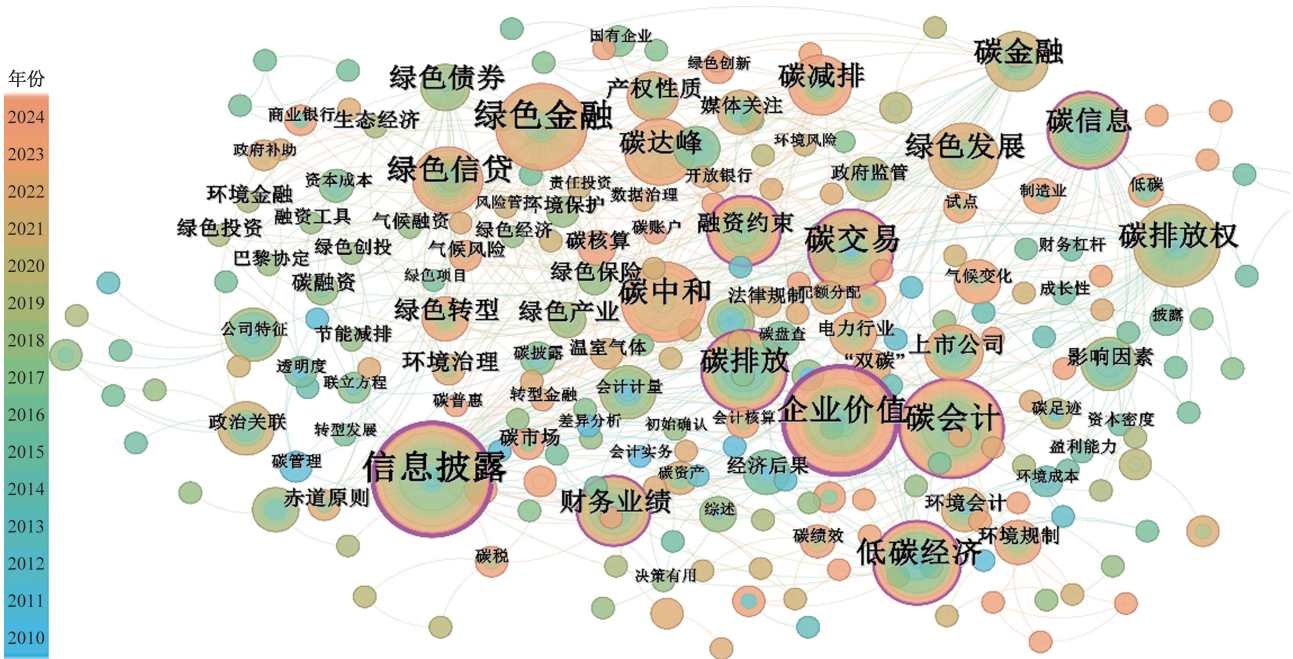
年份
2024
2023
2022
2021
2020
2019
2018
2017
2016
2015
2014
2013
2012
2011
2010

国有企业
绿色创新
碳金融
绿色债券
产权性质
碳减排
商业银行
生态经济
绿色金融
媒体关注
碳信息
政府补助
碳达峰
环境风险
绿色发展
绿色信贷
资本成本
责任投资
开放银行
政府监管
环境金融
风险管控
环境保护
数据治理
制造业
低碳
融资工具
试点
绿色投资
气候融资
绿色经济
碳账户
融资约束
碳交易
碳排放权
碳核算
财务杠杆
巴黎协定
绿色创投
气候风险
绿色保险
气候变化
碳融资
绿色项目
碳中和
法律规制
配额分配
成长性
绿色转型
绿色产业
披露
公司特征
节能减排
碳盘查
电力行业
上市公司
碳排放
透明度
环境治理
碳披露
温室气体
"双碳"
影响因素
联立方程
会计计量
转型金融
碳普惠
企业价值
碳足迹
政治关联
差异分析
资本密度
碳会计
转型发展
碳市场
初始确认
会计核算
盈利能力
碳管理
信息披露
会计实务
碳资产
经济后果
环境成本
赤道原则
财务业绩
环境会计
综述
碳绩效
环境规制
低碳经济
碳税
决策有用